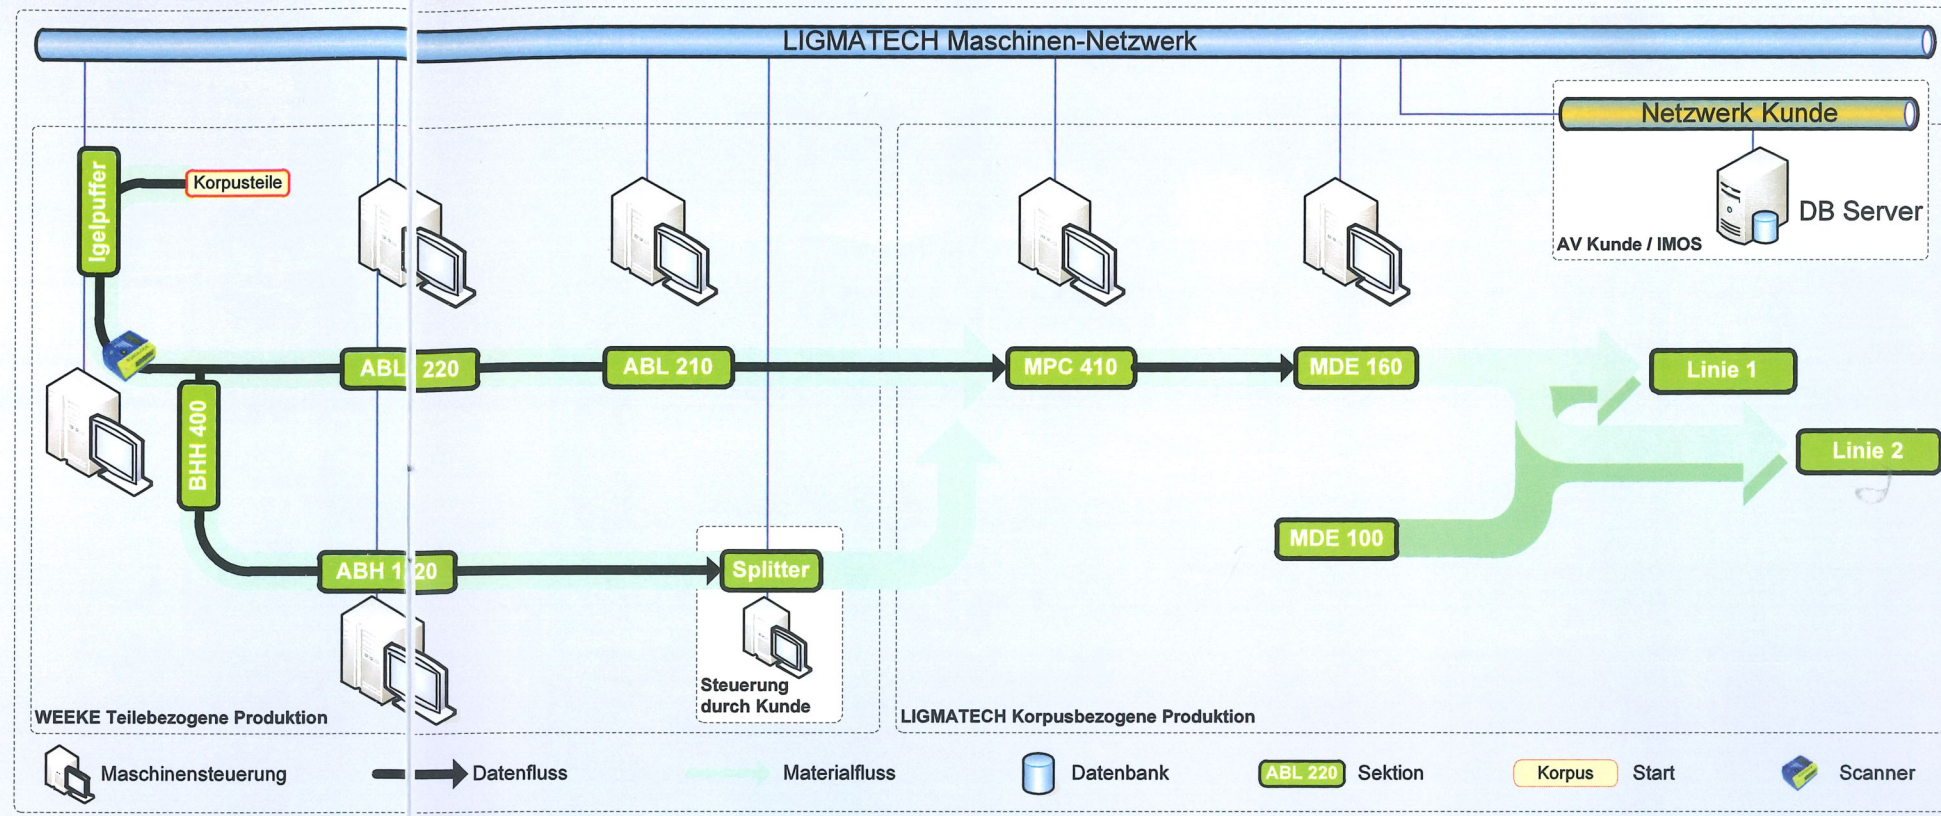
LIGMATECH Maschinen-Netzwerk

Netzwerk Kunde

DB Server

AV Kunde / IMOS

Igelpuffer

Korpusteile

ABL 220

ABL 210

MPC 410

MDE 160

Linie 1

Linie 2

BHH 400

MDE 100

ABH 120

Splitter

Steuerung durch Kunde

WEEKE Teilebezogene Produktion

LIGMATECH Korpusbezogene Produktion

Maschinensteuerung

Datenfluss

Materialfluss

Datenbank

ABL 220 Sektion

Korpus Start

Scanner